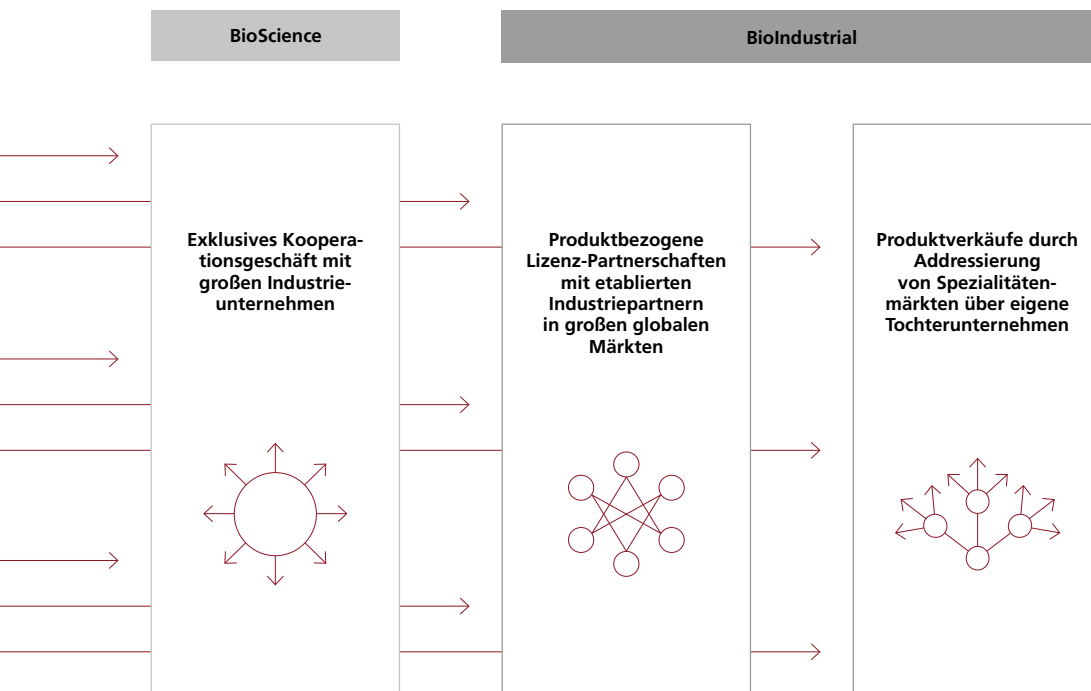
BioScience

BioIndustrial

Exklusives Kooperationsgeschäft mit großen Industrieunternehmen

Produktbezogene Lizenz-Partnerschaften mit etablierten Industriepartnern in großen globalen Märkten

Produktverkäufe durch Addressierung von Spezialitätenmärkten über eigene Tochterunternehmen